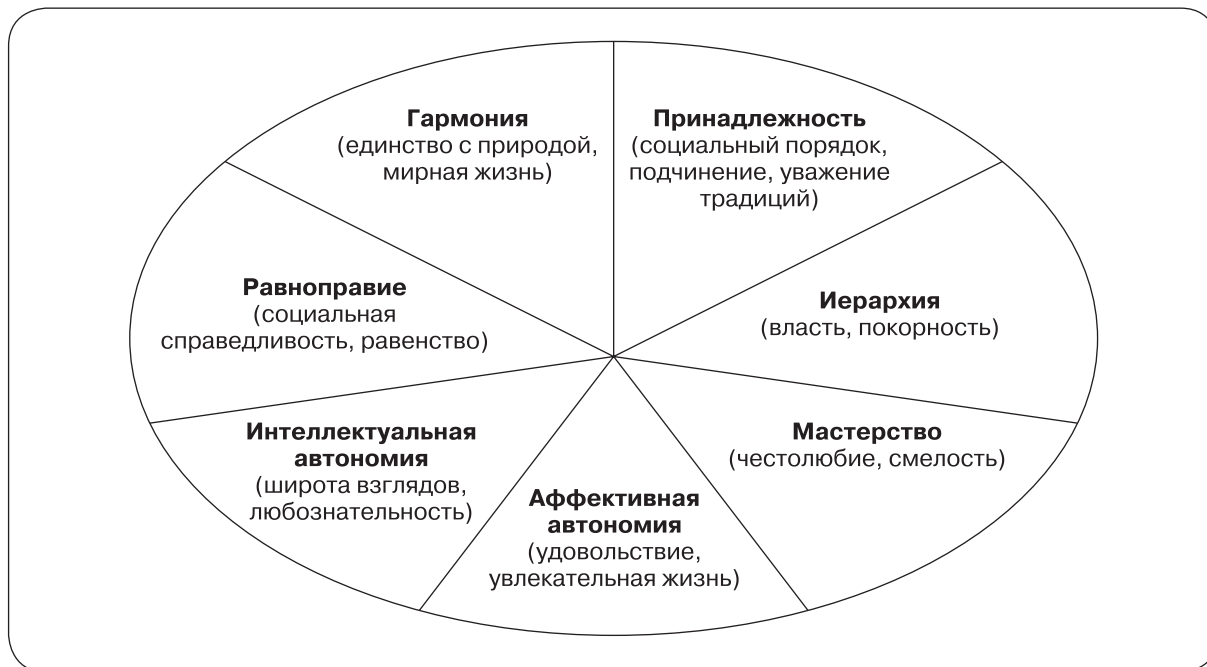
Гармония
(единство с природой, мирная жизнь)

Принадлежность
(социальный порядок, подчинение, уважение традиций)

Равноправие
(социальная справедливость, равенство)

Иерархия
(власть, покорность)

Интеллектуальная автономия
(широта взглядов, любознательность)

Мастерство
(честолюбие, смелость)

Аффективная автономия
(удовольствие, увлекательная жизнь)